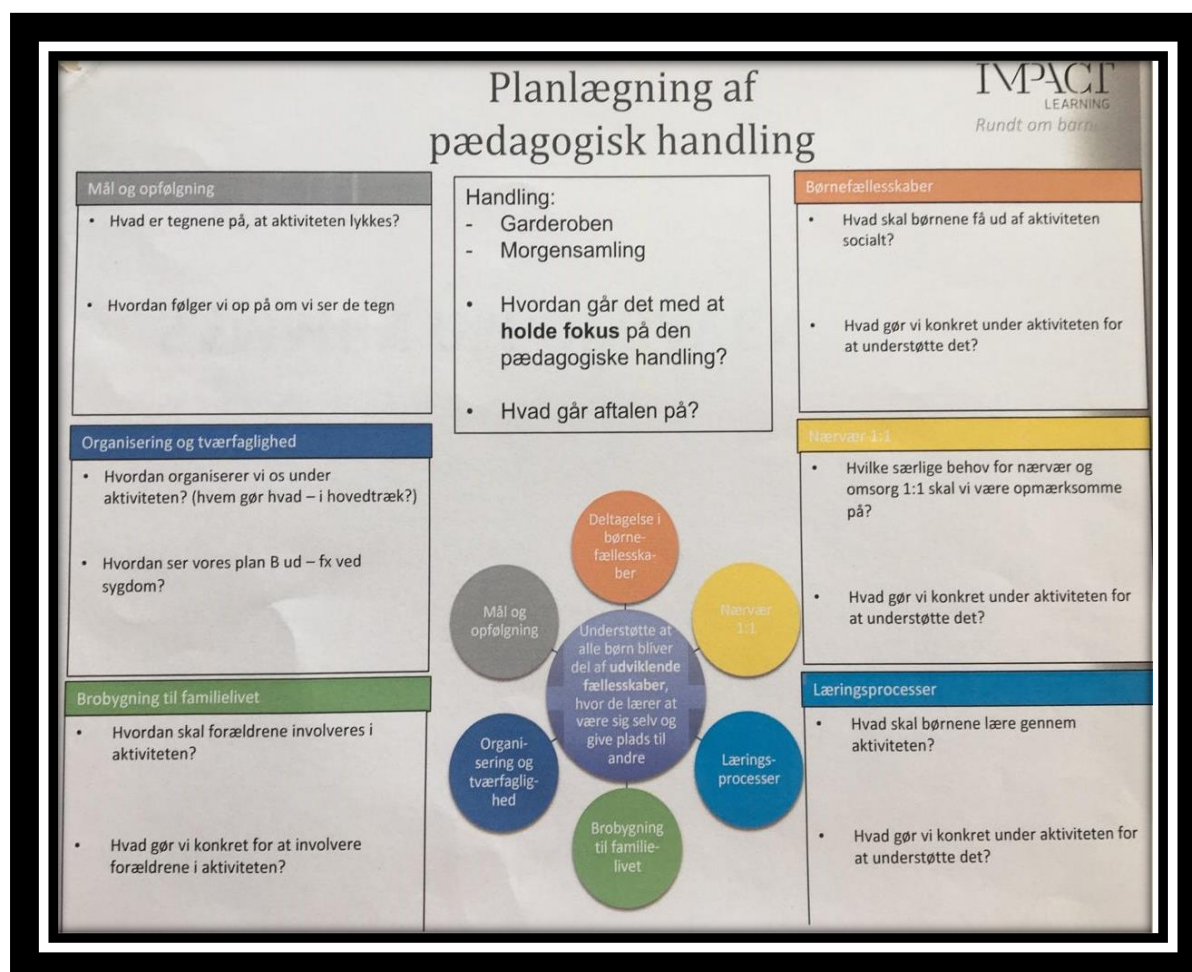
Planlægning af pædagogisk handling

IMPACT LEARNING
Rundt om barn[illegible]

Mål og opfølgning
• Hvad er tegnene på, at aktiviteten lykkes?
• Hvordan følger vi op på om vi ser de tegn

Handling:
- Garderoben
- Morgensamling
• Hvordan går det med at **holde fokus** på den pædagogiske handling?
• Hvad går aftalen på?

Børnefællesskaber
• Hvad skal børnene få ud af aktiviteten socialt?
• Hvad gør vi konkret under aktiviteten for at understøtte det?

Organisering og tværfaglighed
• Hvordan organiserer vi os under aktiviteten? (hvem gør hvad – i hovedtræk?)
• Hvordan ser vores plan B ud – fx ved sygdom?

Nærvær 1:1
• Hvilke særlige behov for nærvær og omsorg 1:1 skal vi være opmærksomme på?
• Hvad gør vi konkret under aktiviteten for at understøtte det?

Deltagelse i børnefællesskaber
Nærvær 1:1
Mål og opfølgning
Understøtte at alle børn bliver del af **udviklende fællesskaber**, hvor de lærer at være sig selv og give plads til andre
Organisering og tværfaglighed
Læringsprocesser
Brobygning til familielivet

Brobygning til familielivet
• Hvordan skal forældrene involveres i aktiviteten?
• Hvad gør vi konkret for at involvere forældrene i aktiviteten?

Læringsprocesser
• Hvad skal børnene lære gennem aktiviteten?
• Hvad gør vi konkret under aktiviteten for at understøtte det?